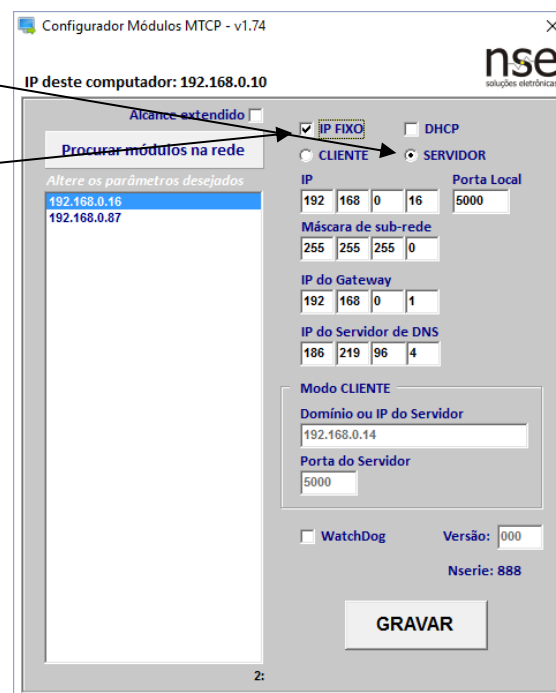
Configurador Módulos MTCP - v1.74

nse
soluções eletrônicas

IP deste computador: 192.168.0.10

Alcance extendido

Procurar módulos na rede

Altere os parâmetros desejados

192.168.0.16
192.168.0.87

IP FIXO
DHCP
CLIENTE
SERVIDOR

IP
192 168 0 16
Porta Local
5000

Máscara de sub-rede
255 255 255 0

IP do Gateway
192 168 0 1

IP do Servidor de DNS
186 219 96 4

Modo CLIENTE
Domínio ou IP do Servidor
192.168.0.14
Porta do Servidor
5000

WatchDog
Versão: 000
Nserie: 888

GRAVAR

2: